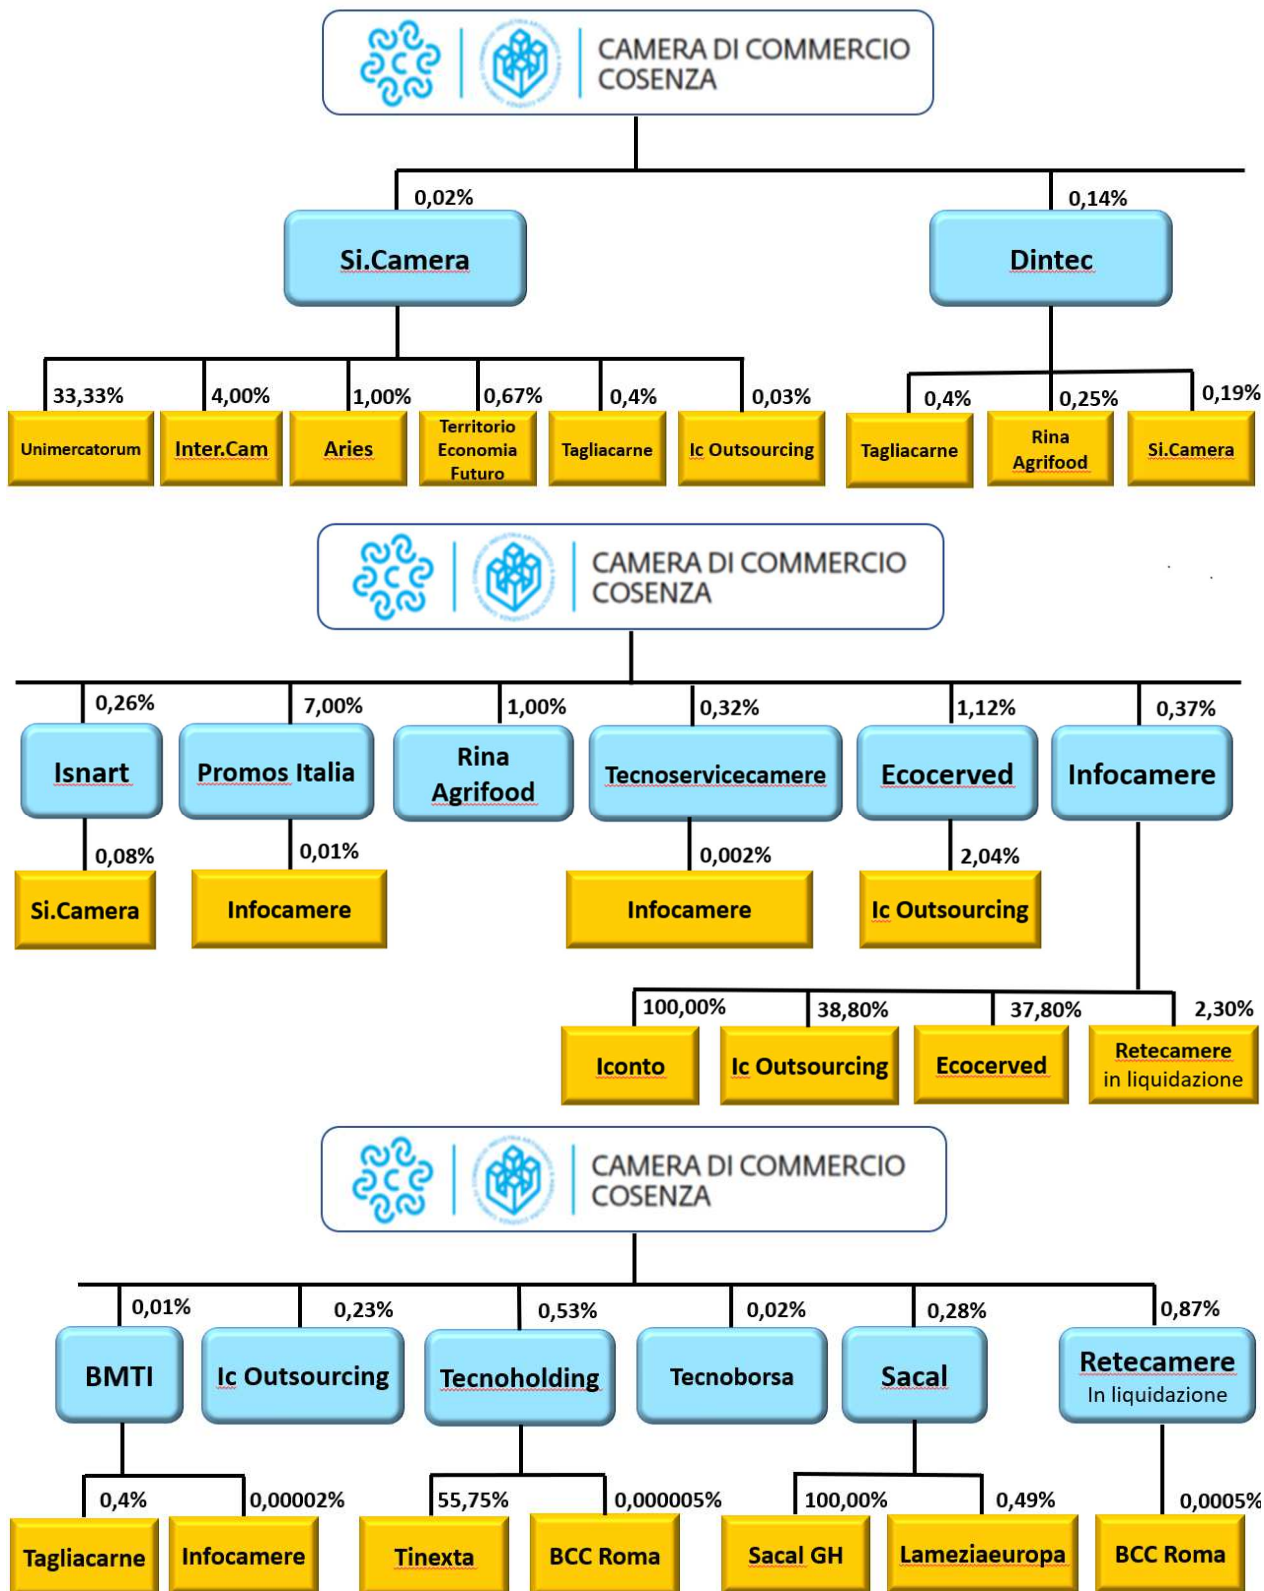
CAMERA DI COMMERCIO COSENZA

0,02%
Si.Camera

0,14%
Dintec

33,33%
Unimercatorum

4,00%
Inter.Cam

1,00%
Aries

0,67%
Territorio Economia Futuro

0,4%
Tagliacarne

0,03%
Ic Outsourcing

0,4%
Tagliacarne

0,25%
Rina Agrifood

0,19%
Si.Camera

CAMERA DI COMMERCIO COSENZA

0,26%
Isnart

7,00%
Promos Italia

1,00%
Rina Agrifood

0,32%
Tecnoservicecamere

1,12%
Ecocerved

0,37%
Infocamere

0,08%
Si.Camera

0,01%
Infocamere

0,002%
Infocamere

2,04%
Ic Outsourcing

100,00%
Iconto

38,80%
Ic Outsourcing

37,80%
Ecocerved

2,30%
Retecamere in liquidazione

CAMERA DI COMMERCIO COSENZA

0,01%
BMTI

0,23%
Ic Outsourcing

0,53%
Tecnoholding

0,02%
Tecnoborsa

0,28%
Sacal

0,87%
Retecamere In liquidazione

0,4%
Tagliacarne

0,00002%
Infocamere

55,75%
Tinexta

0,000005%
BCC Roma

100,00%
Sacal GH

0,49%
Lameziaeuropa

0,0005%
BCC Roma